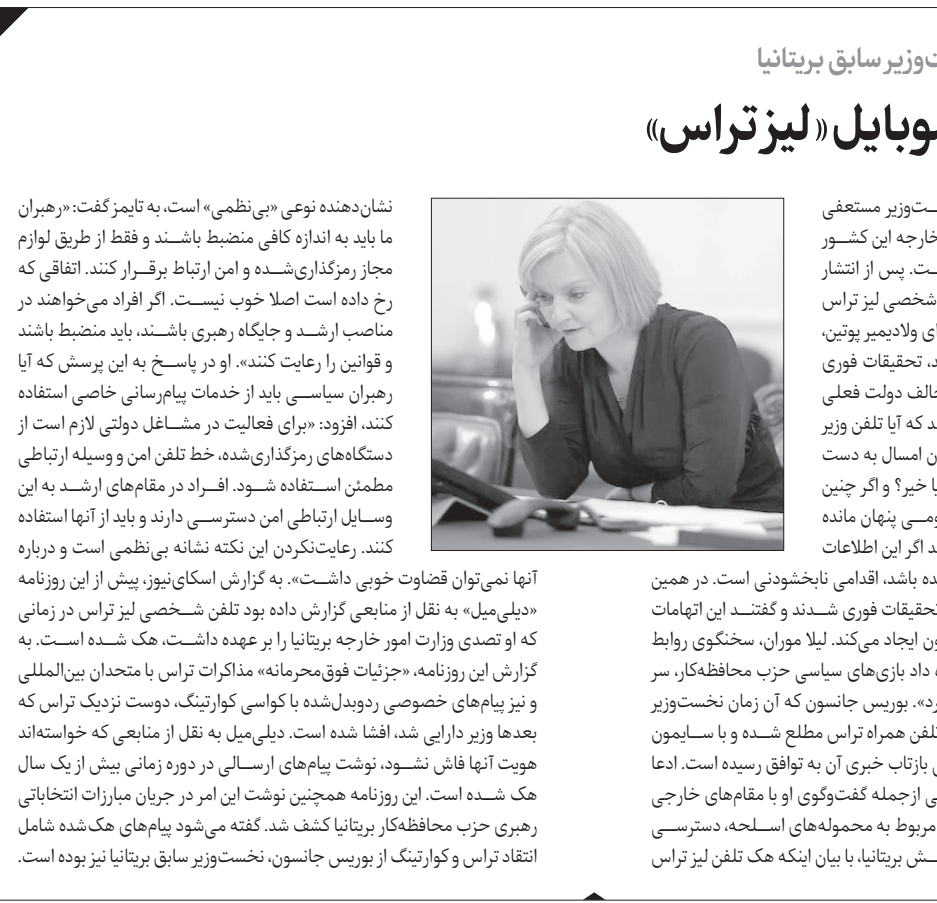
ت‌وزیر سابق بریتانیا

وبایل «لیز تراس»

ستوزیر مستعفی
خارجه این کشـور
ست. پس از انتشار
شخصی لیز تراس
ای ولادیمیر پوتین،
د، تحقیقات فوری
خالف دولت فعلی
ند که آیا تلفن وزیر
ن امسال به دست
ا خیر؟ و اگر چنین
ومـی پنهان مانده
د اگر این اطلاعات
ده باشد، اقدامی نابخشودنی است. در همین
تحقیقات فوری شـدند و گفتنـد این اتهامات
ون ایجاد می‌کند. لیلا موران، سخنگوی روابط
، داد بازی‌های سیاسی حزب محافظه‌کار، سر
رد». بوریس جانسون که آن زمان نخست‌وزیر
تلفن همراه تراس مطلع شـده و با سـایمون
ی بازتاب خبری آن به توافق رسیده است. ادعا
ی ازجمله گفت‌وگوی او با مقام‌های خارجی
مربوط به محموله‌های اسـلحه، دسترسـی
ـش بریتانیا، با بیان اینکه هک تلفن لیز تراس

نشان‌دهنده نوعی «بی‌نظمی» است، به تایمز گفت: «رهبران ما باید به اندازه کافی منضبط باشـند و فقط از طریق لوازم مجاز رمزگذاری‌شـده و امن ارتباط برقـرار کنند. اتفاقی که رخ داده است اصلا خوب نیسـت. اگر افراد می‌خواهند در مناصب ارشـد و جایگاه رهبری باشـند، باید منضبط باشند و قوانین را رعایت کنند». او در پاسـخ به این پرسش که آیا رهبران سیاسـی باید از خدمات پیام‌رسانی خاصی استفاده کنند، افزود: «برای فعالیت در مشـاغل دولتی لازم است از دستگاه‌های رمزگذاری‌شده، خط تلفن امن و وسیله ارتباطی مطمئن اسـتفاده شـود. افـراد در مقام‌های ارشـد به این وسـایل ارتباطی امن دسترسـی دارند و باید از آنها استفاده کنند. رعایت‌نکردن این نکته نشانه بی‌نظمی است و درباره آنها نمی‌توان قضاوت خوبی داشـت». به گزارش اسکای‌نیوز، پیش از این روزنامه «دیلی‌میل» به نقل از منابعی گزارش داده بود تلفن شـخصی لیز تراس در زمانی که او تصدی وزارت امور خارجه بریتانیا را بر عهده داشـت، هک شـده اسـت. به گزارش این روزنامه، «جزئیات فوق‌محرمانه» مذاکرات تراس با متحدان بین‌المللی و نیز پیام‌های خصوصی ردوبدل‌شده با کواسی کوارتنگ، دوست نزدیک تراس که بعدها وزیر دارایی شد، افشا شده است. دیلی‌میل به نقل از منابعی که خواسته‌اند هویت آنها فاش نشـود، نوشت پیام‌های ارسـالی در دوره زمانی بیش از یک سال هک شـده است. این روزنامه همچنین نوشت این امر در جریان مبارزات انتخاباتی رهبری حزب محافظه‌کار بریتانیا کشف شد. گفته می‌شود پیام‌های هک‌شده شامل انتقاد تراس و کوارتنگ از بوریس جانسون، نخست‌وزیر سابق بریتانیا نیز بوده است.